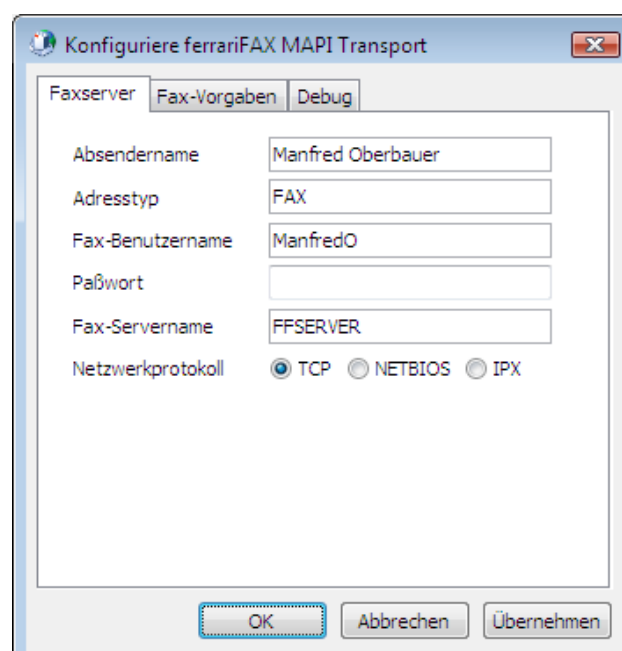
Konfiguriere ferrariFAX MAPI Transport

Faxserver | Fax-Vorgaben | Debug

Absendername: Manfred Oberbauer

Adresstyp: FAX

Fax-Benutzername: ManfredO

Paßwort

Fax-Servername: FFSERVER

Netzwerkprotokoll: TCP, NETBIOS, IPX

OK | Abbrechen | Übernehmen